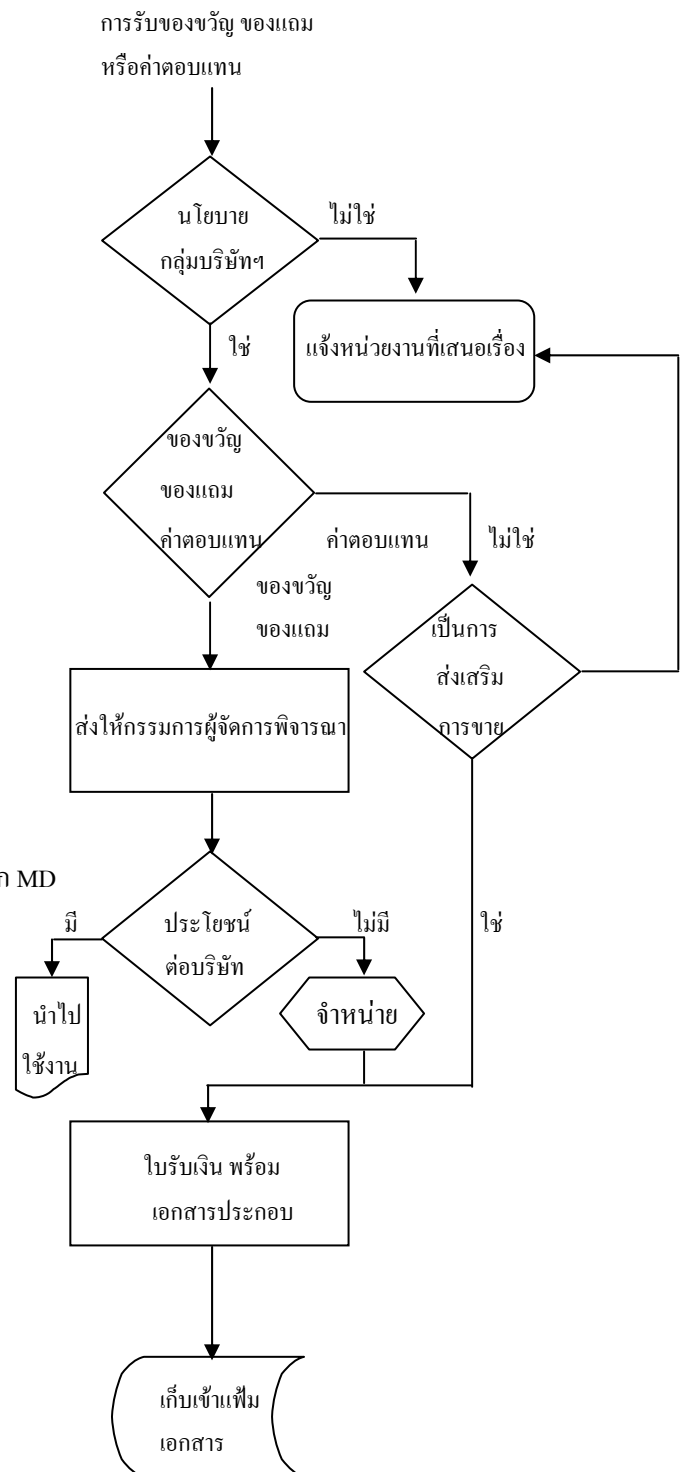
การรับของขวัญ ของแถม
หรือค่าตอบแทน

นโยบาย
กลุ่มบริษัทฯ

ไม่ใช่

แจ้งหน่วยงานที่เสนอเรื่อง

ใช่

ของขวัญ
ของแถม
ค่าตอบแทน

ค่าตอบแทน

ไม่ใช่

ของขวัญ
ของแถม

เป็นการ
ส่งเสริม
การขาย

ส่งให้กรรมการผู้จัดการพิจารณา

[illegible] MD

มี

ประโยชน์
ต่อบริษัท

ไม่มี

ใช่

นำไป
ใช้งาน

จำหน่าย

ใบรับเงิน พร้อม
เอกสารประกอบ

เก็บเข้าแฟ้ม
เอกสาร